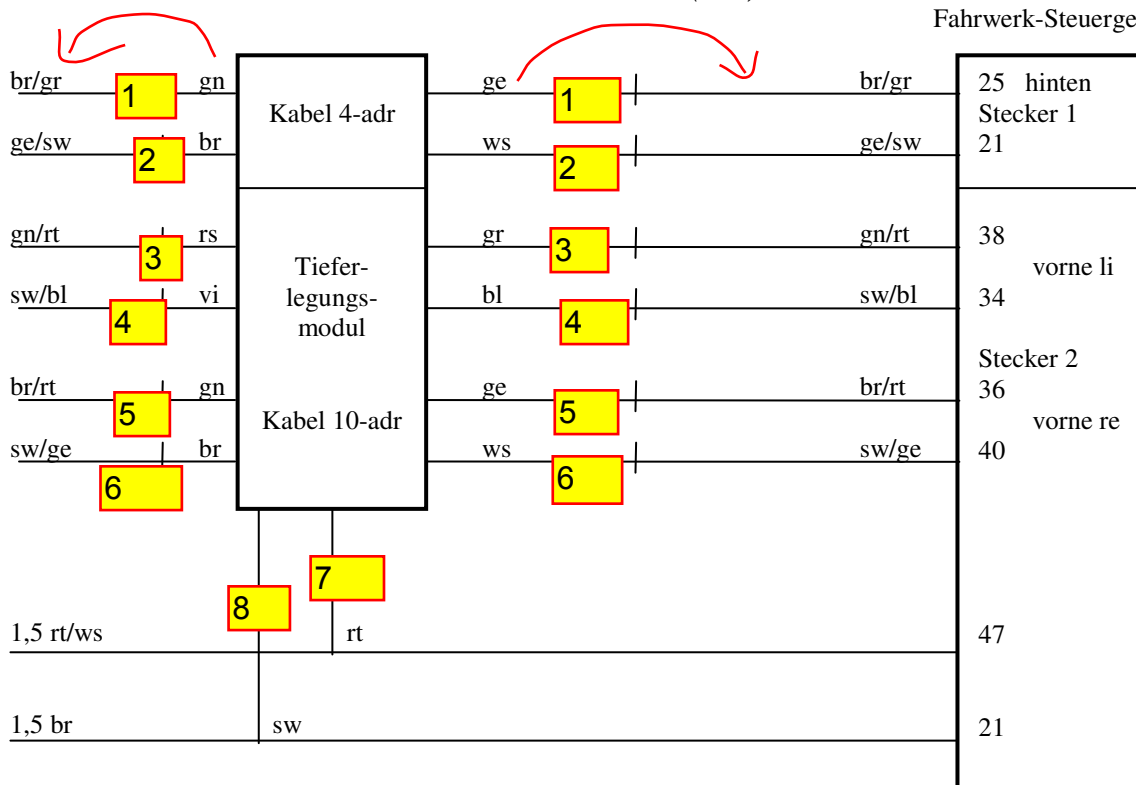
Fahrwerk-Steuerge

br/gr 1 gn
ge/sw 2 br
Kabel 4-adr
ge 1 br/gr
ws 2 ge/sw
25 hinten
Stecker 1
21

gn/rt 3 rs
sw/bl 4 vi
Tiefer-legungs-modul
gr 3 gn/rt
bl 4 sw/bl
38
vorne li
34

Stecker 2
br/rt 5 gn
sw/ge 6 br
Kabel 10-adr
ge 5 br/rt
ws 6 sw/ge
36
vorne re
40

7
8
1,5 rt/ws
rt
47
1,5 br
sw
21